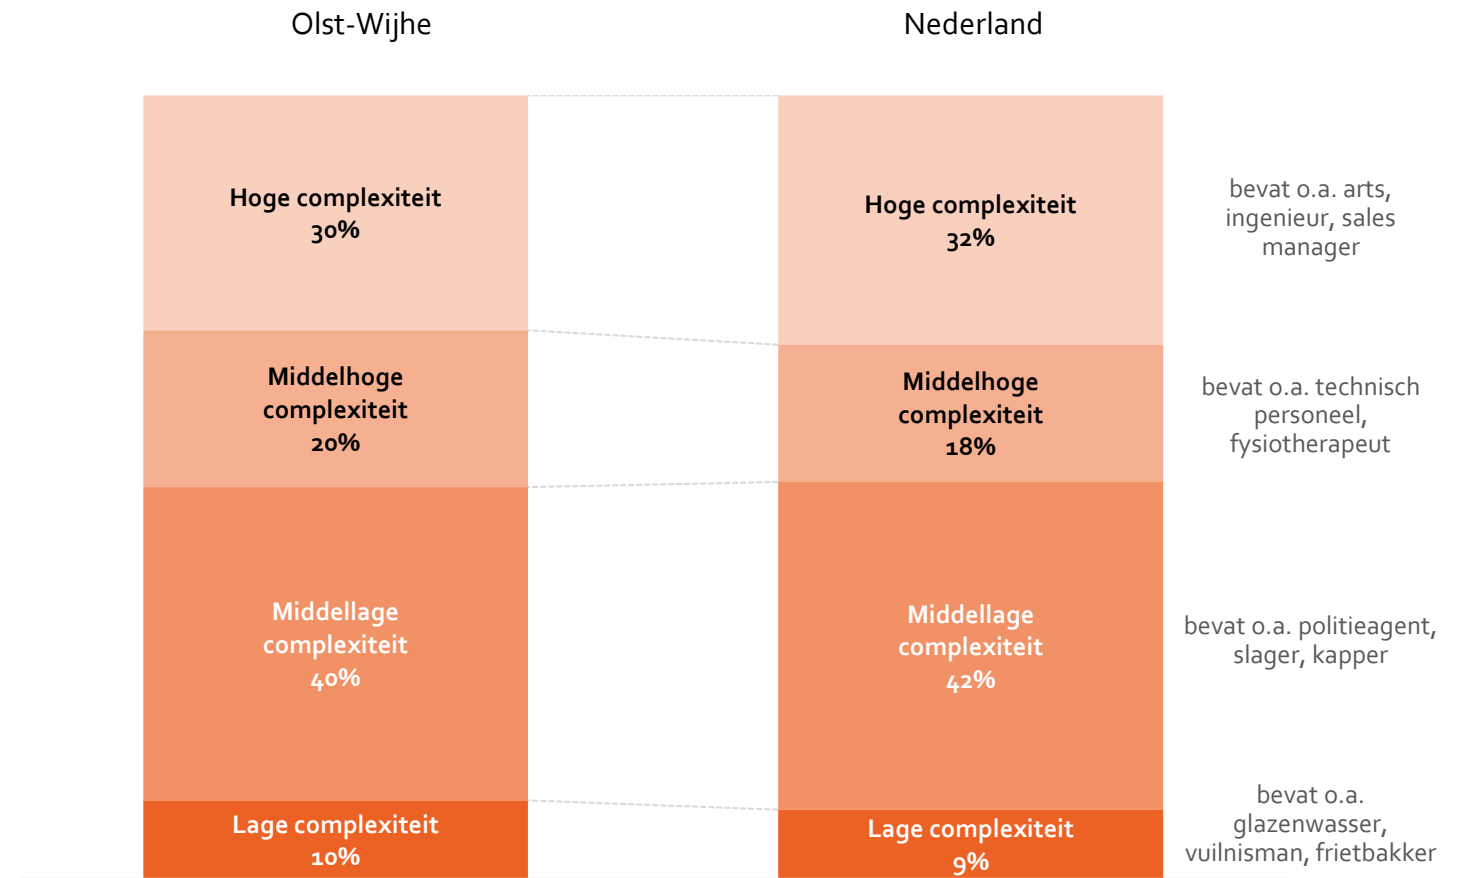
Olst-Wijhe

Nederland

Hoge complexiteit
30%

Middelhoge complexiteit
20%

Middellage complexiteit
40%

Lage complexiteit
10%

Hoge complexiteit
32%

Middelhoge complexiteit
18%

Middellage complexiteit
42%

Lage complexiteit
9%

bevat o.a. arts, ingenieur, sales manager

bevat o.a. technisch personeel, fysiotherapeut

bevat o.a. politieagent, slager, kapper

bevat o.a. glazenwasser, vuilnisman, frietbakker